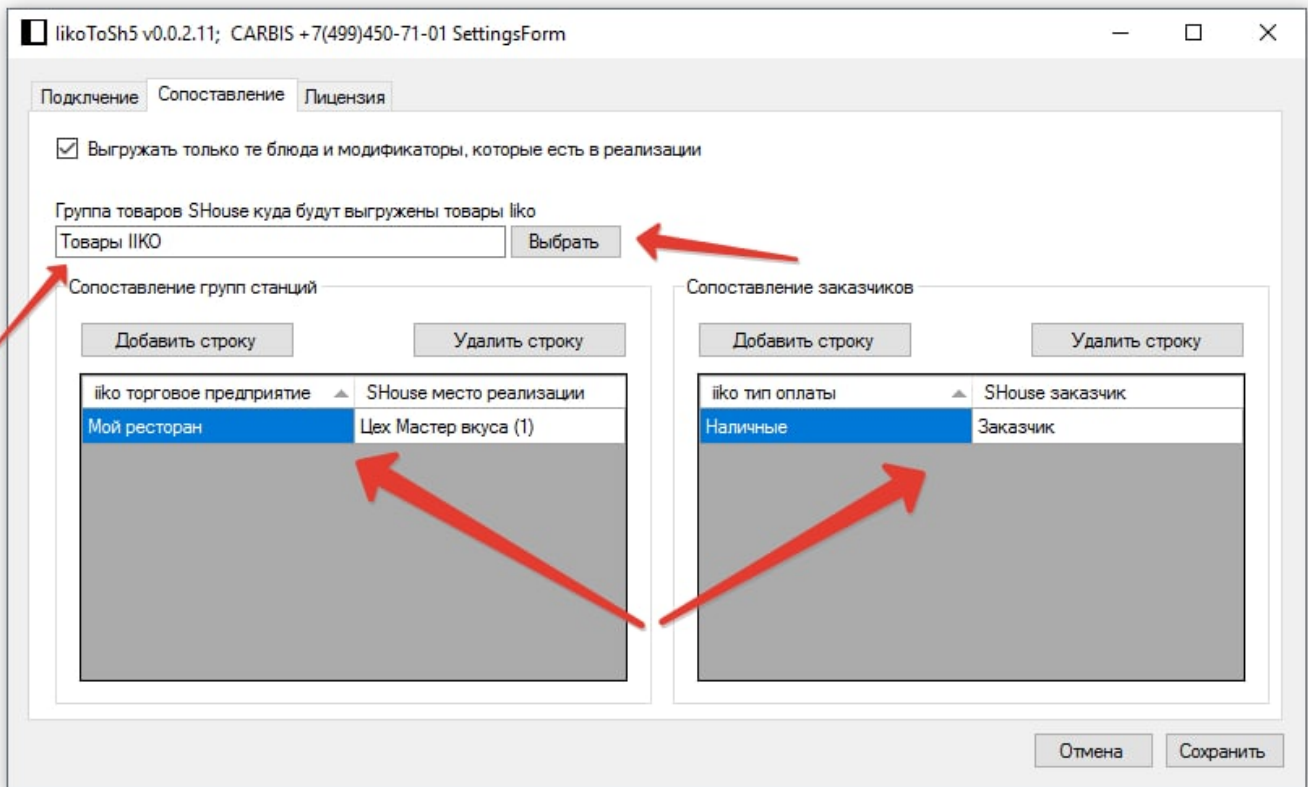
IikoToSh5 v0.0.2.11; CARBIS +7(499)450-71-01 SettingsForm

Подклчение | Сопоставление | Лицензия

☑ Выгружать только те блюда и модификаторы, которые есть в реализации

Группа товаров SHouse куда будут выгружены товары Iiko

Товары IIKO

Выбрать

Сопоставление групп станций

Добавить строку

Удалить строку

| iiko торговое предприятие | SHouse место реализации |
|---|---|
| Мой ресторан | Цех Мастер вкуса (1) |

Сопоставление заказчиков

Добавить строку

Удалить строку

| iiko тип оплаты | SHouse заказчик |
|---|---|
| Наличные | Заказчик |

Отмена

Сохранить